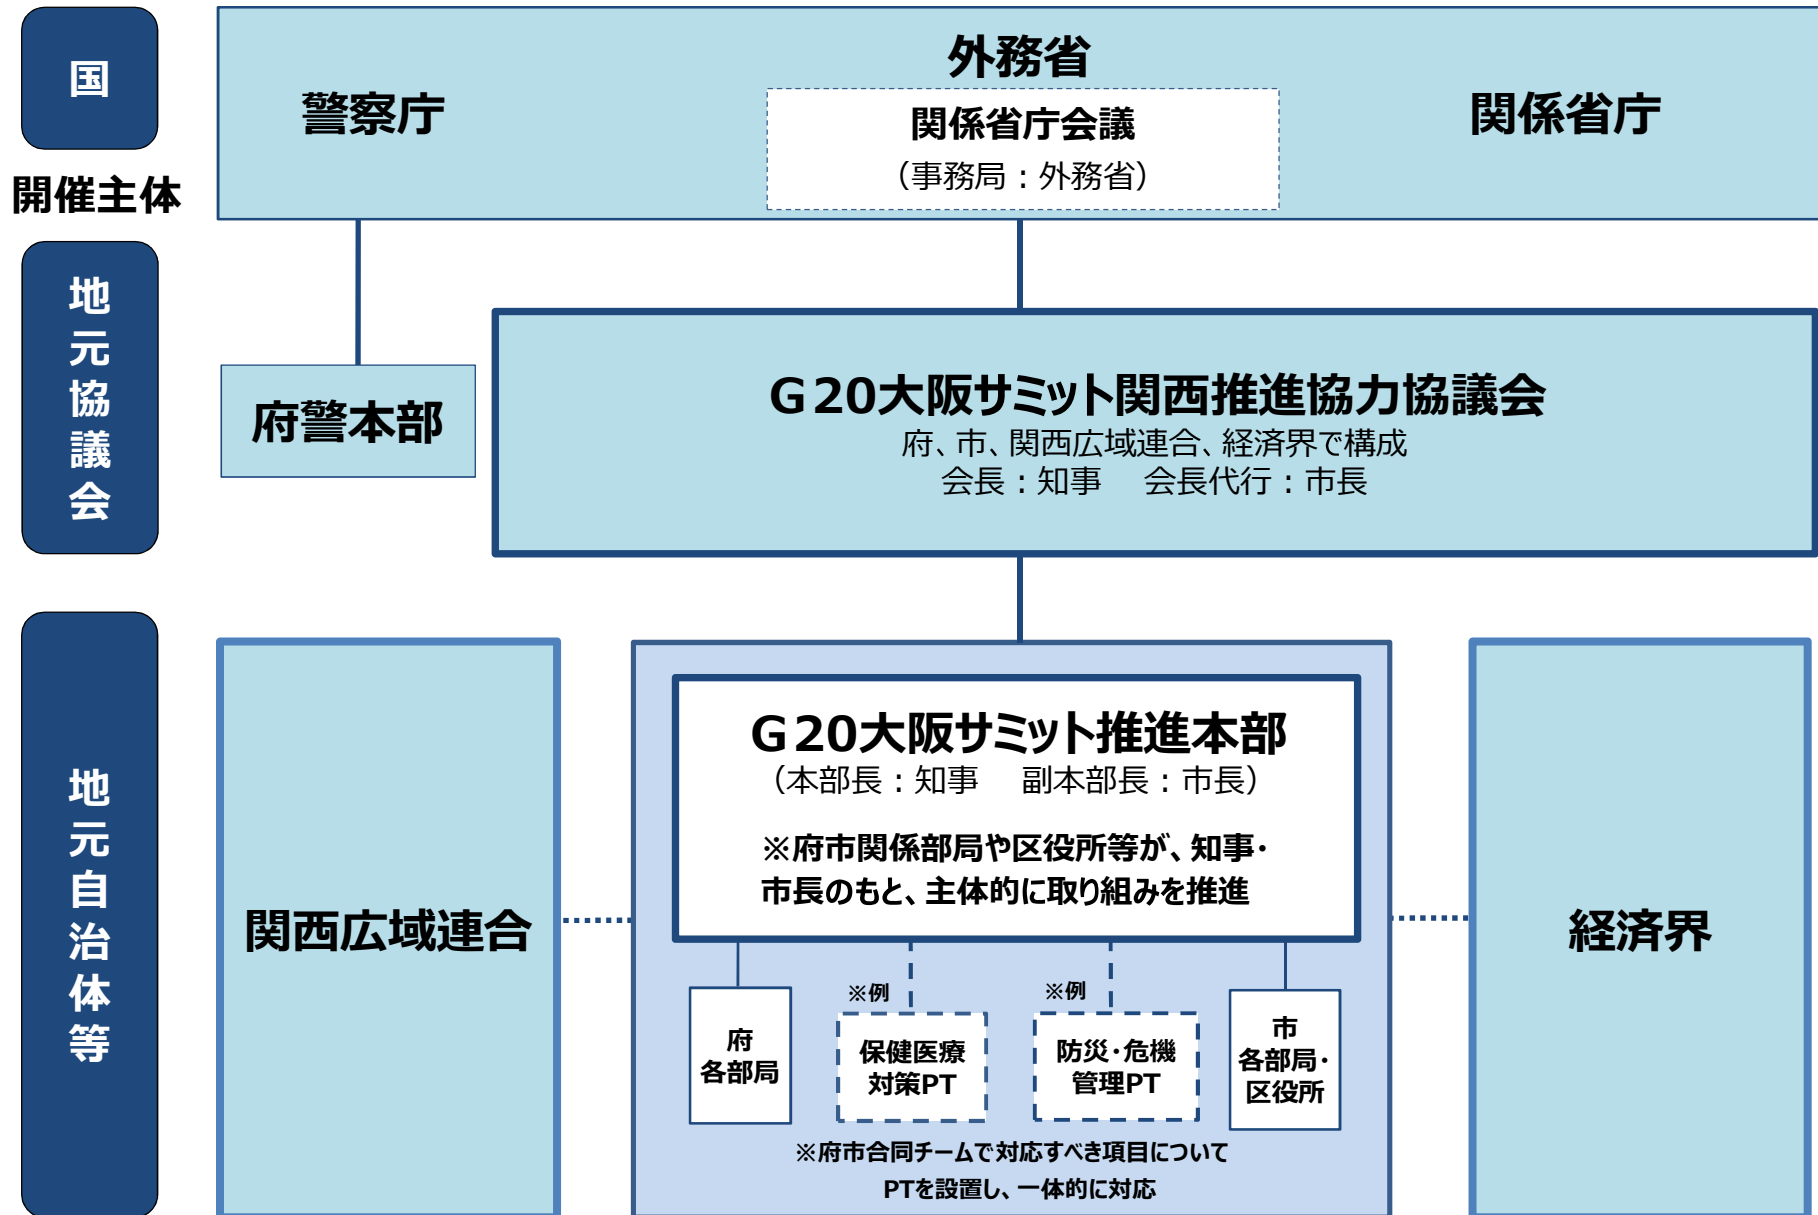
国

開催主体

外務省

警察庁

関係省庁会議
（事務局：外務省）

関係省庁

地元協議会

府警本部

G20大阪サミット関西推進協力協議会
府、市、関西広域連合、経済界で構成
会長：知事　会長代行：市長

地元自治体等

関西広域連合

G20大阪サミット推進本部
（本部長：知事　副本部長：市長）

※府市関係部局や区役所等が、知事・市長のもと、主体的に取り組みを推進

府
各部局

※例
保健医療対策PT

※例
防災・危機管理PT

市
各部局・区役所

※府市合同チームで対応すべき項目について
PTを設置し、一体的に対応

経済界